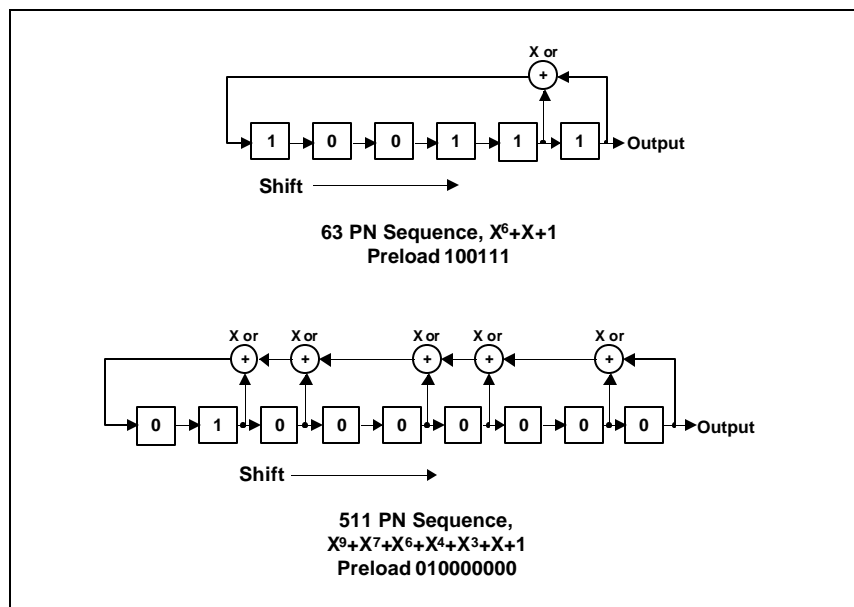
X or

+

1 0 0 1 1 1 Output

Shift

63 PN Sequence, $X^6+X+1$
Preload 100111

X or X or X or X or X or

+ + + + +

0 1 0 0 0 0 0 0 0 Output

Shift

511 PN Sequence,
$X^9+X^7+X^6+X^4+X^3+X+1$
Preload 010000000